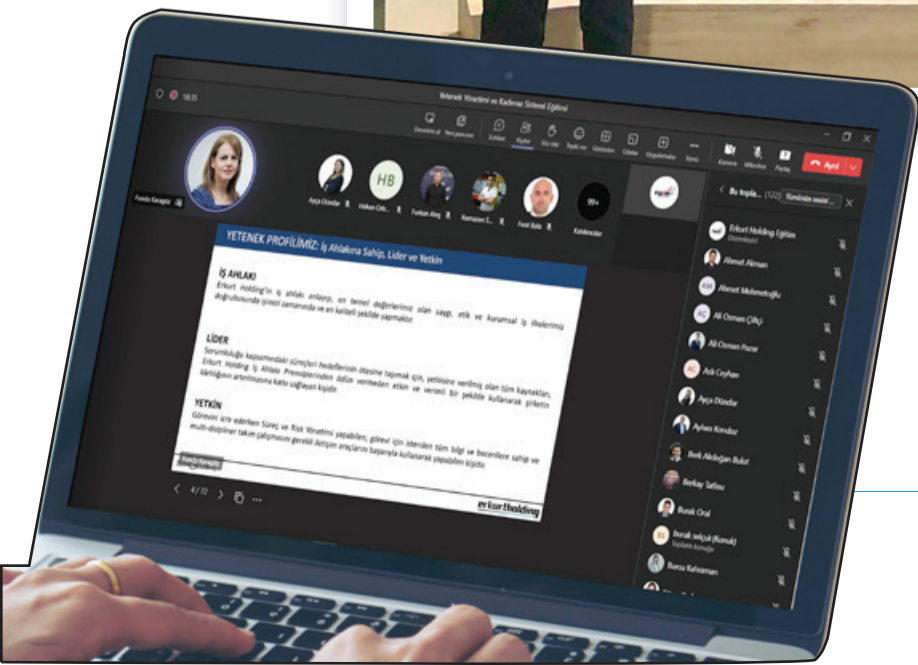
58:35

Yetenek Yönetimi ve Kademe Sistemi Eğitimi

Denetimi al Yeni pencere Sohbet Kişiler El kaldır Tepki ver Görünüm Odalar Uygulamalar Diğer Kamera Mikrofon Paylaş Ayrıl

Funda Karagöz

Ayça Dündar HB Hakan Citi... Furkan Ateş Ramazan T... Fırat Balo 99+ Katılımcılar

YETENEK PROFİLİMİZ: İş Ahlakına Sahip, Lider ve Yetkin

İŞ AHLAKI
Erkurt Holding'in iş ahlakı anlayışı, en temel değerlerimiz olan saygı, etik ve Kurumsal İş ilkelerimiz doğrultusunda işlerini zamanında ve en kaliteli şekilde yapmaktır.

LİDER
Sorumluluğu kapsamındaki süreçleri hedeflerinin ötesine taşımak için, yetkisine verilmiş olan tüm kaynakları, Erkurt Holding İş Ahlakı Prensiplerinden ödün vermeden etkin ve verimli bir şekilde kullanarak şirketin kârlılığının artırılmasına katkı sağlayan kişidir.

YETKİN
Görevini icra ederken Süreç ve Risk Yönetimi yapabilen, görevi için istenilen tüm bilgi ve becerilere sahip ve multi-disipliner takım çalışmasını gerekli iletişim araçlarını başarıyla kullanarak yapabilen kişidir.

erkurtholding

Funda Karagöz

4 / 72

Bu topla... (122) Tümünün sesini...

Erkurt Holding Eğitim
Düzenleyici
Ahmet Akman
Ahmet Mehmetoğlu
Ali Osman Çiftçi
Ali Osman Pazar
Aslı Ceyhan
Ayça Dündar
Ayhan Kondoz
Berk Akdoğan Bulut
Berkay Tatlısu
Burak Oral
burak selçuk (Konuk)
Toplantı Konuğu
Burcu Kahraman